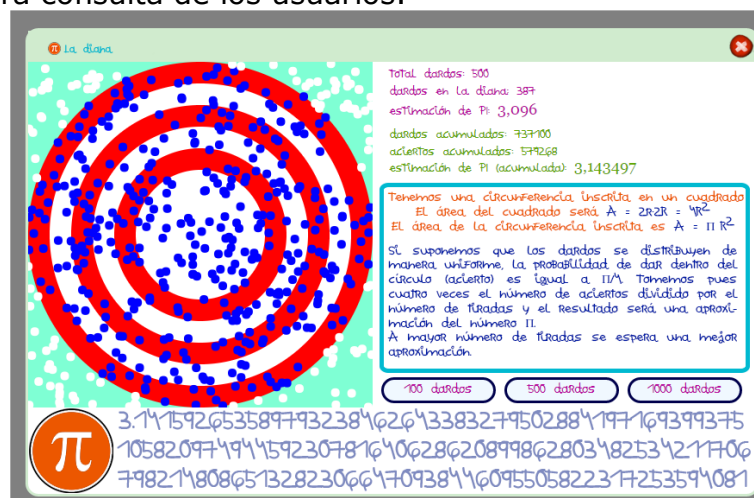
ra consulta de los usuarios.

π La diana

Total dardos: 500
dardos en la diana: 387
estimación de Pi: 3,096

dardos acumulados: 737100
aciertos acumulados: 579268
estimación de Pi (acumulada): 3,143497

Tenemos una circunferencia inscrita en un cuadrado
El área del cuadrado será $A = 2R2R = 4R^2$
El área de la circunferencia inscrita es $A = \pi R^2$

Si suponemos que los dardos se distribuyen de manera uniforme, la probabilidad de dar dentro del círculo (acierto) es igual a $\pi/4$. Tomemos pues cuatro veces el número de aciertos dividido por el número de tiradas y el resultado será una aproximación del número $\pi$.
A mayor número de tiradas se espera una mejor aproximación.

100 dardos
500 dardos
1000 dardos

π

3.141592653589793238462643383279502884197169399375105820974944592307816406286208998628034825342117067982148086513282306647093844609550582231725359408 1